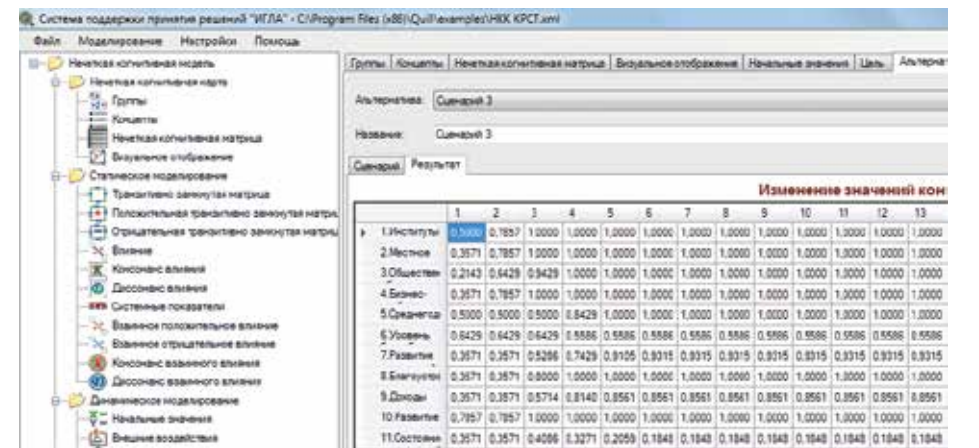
Система поддержки принятия решений "ИГЛА" - C:\Program Files (x86)\Quill\examples\НКК КРСТ.xml

Файл Моделирование Настройки Помощь

Нечеткая когнитивная модель
Нечеткая когнитивная карта
Группы
Концепты
Нечеткая когнитивная матрица
Визуальное отображение
Статическое моделирование
Транзитивно замкнутая матрица
Положительная транзитивно замкнутая матрица
Отрицательная транзитивно замкнутая матрица
Влияние
Консонанс влияния
Диссонанс влияния
Системные показатели
Взаимное положительное влияние
Взаимное отрицательное влияние
Консонанс взаимного влияния
Диссонанс взаимного влияния
Динамическое моделирование
Начальные значения
Внешние воздействия

Группы | Концепты | Нечеткая когнитивная матрица | Визуальное отображение | Начальные значения | Цель | Альтерна

Альтернатива Сценарий 3

Название Сценарий 3

Сценарий Результат

Изменение значений кон

| | 1 | 2 | 3 | 4 | 5 | 6 | 7 | 8 | 9 | 10 | 11 | 12 | 13 |
|---|---|---|---|---|---|---|---|---|---|---|---|---|---|
| 1.Институты | 0,5000 | 0,7857 | 1,0000 | 1,0000 | 1,0000 | 1,0000 | 1,0000 | 1,0000 | 1,0000 | 1,0000 | 1,0000 | 1,0000 | 1,0000 |
| 2.Местное | 0,3571 | 0,7857 | 1,0000 | 1,0000 | 1,0000 | 1,0000 | 1,0000 | 1,0000 | 1,0000 | 1,0000 | 1,0000 | 1,0000 | 1,0000 |
| 3.Обществен | 0,2143 | 0,6429 | 0,9429 | 1,0000 | 1,0000 | 1,0000 | 1,0000 | 1,0000 | 1,0000 | 1,0000 | 1,0000 | 1,0000 | 1,0000 |
| 4.Бизнес- | 0,3571 | 0,7857 | 1,0000 | 1,0000 | 1,0000 | 1,0000 | 1,0000 | 1,0000 | 1,0000 | 1,0000 | 1,0000 | 1,0000 | 1,0000 |
| 5.Среднегод | 0,5000 | 0,5000 | 0,5000 | 0,8429 | 1,0000 | 1,0000 | 1,0000 | 1,0000 | 1,0000 | 1,0000 | 1,0000 | 1,0000 | 1,0000 |
| 6.Уровень | 0,6429 | 0,6429 | 0,6429 | 0,5586 | 0,5586 | 0,5586 | 0,5586 | 0,5586 | 0,5586 | 0,5586 | 0,5586 | 0,5586 | 0,5586 |
| 7.Развитие | 0,3571 | 0,3571 | 0,5286 | 0,7429 | 0,9105 | 0,9315 | 0,9315 | 0,9315 | 0,9315 | 0,9315 | 0,9315 | 0,9315 | 0,9315 |
| 8.Благоустро | 0,3571 | 0,3571 | 0,8000 | 1,0000 | 1,0000 | 1,0000 | 1,0000 | 1,0000 | 1,0000 | 1,0000 | 1,0000 | 1,0000 | 1,0000 |
| 9.Доходы | 0,3571 | 0,3571 | 0,5714 | 0,8140 | 0,8561 | 0,8561 | 0,8561 | 0,8561 | 0,8561 | 0,8561 | 0,8561 | 0,8561 | 0,8561 |
| 10.Развитие | 0,7857 | 0,7857 | 1,0000 | 1,0000 | 1,0000 | 1,0000 | 1,0000 | 1,0000 | 1,0000 | 1,0000 | 1,0000 | 1,0000 | 1,0000 |
| 11.Состояние | 0,3571 | 0,3571 | 0,4086 | 0,3271 | 0,2059 | 0,1848 | 0,1848 | 0,1848 | 0,1848 | 0,1848 | 0,1848 | 0,1848 | 0,1848 |